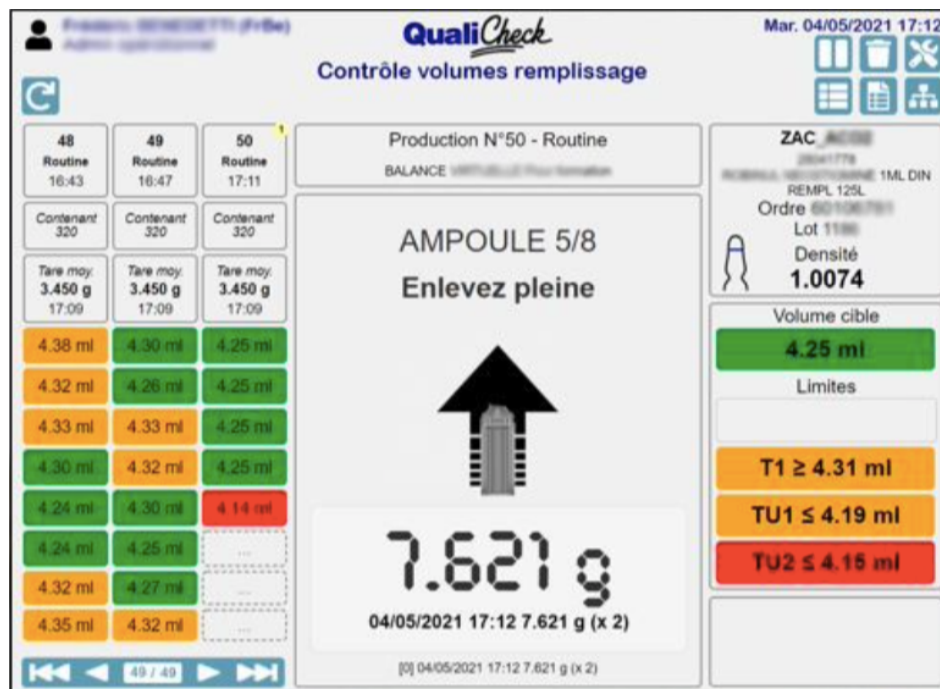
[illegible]
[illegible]

QualiCheck
Contrôle volumes remplissage

Mar. 04/05/2021 17:12

| 48 Routine 16:43 | 49 Routine 16:47 | 50 Routine 17:11 |
|---|---|---|
| Contenant 320 | Contenant 320 | Contenant 320 |
| Tare moy. 3.450 g 17:09 | Tare moy. 3.450 g 17:09 | Tare moy. 3.450 g 17:09 |
| 4.38 ml | 4.30 ml | 4.25 ml |
| 4.32 ml | 4.26 ml | 4.25 ml |
| 4.33 ml | 4.33 ml | 4.25 ml |
| 4.30 ml | 4.32 ml | 4.25 ml |
| 4.24 ml | 4.30 ml | 4.14 ml |
| 4.24 ml | 4.25 ml | ... |
| 4.32 ml | 4.27 ml | ... |
| 4.35 ml | 4.32 ml | ... |

49 / 49

Production N°50 - Routine
BALANCE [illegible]

AMPOULE 5/8
Enlevez pleine

7.621 g
04/05/2021 17:12 7.621 g (x 2)

[0] 04/05/2021 17:12 7.621 g (x 2)

ZAC_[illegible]
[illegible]
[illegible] 1ML DIN
REMPL 125L
Ordre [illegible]
Lot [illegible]
Densité
1.0074

Volume cible
4.25 ml
Limites
T1 ≥ 4.31 ml
TU1 ≤ 4.19 ml
TU2 ≤ 4.15 ml